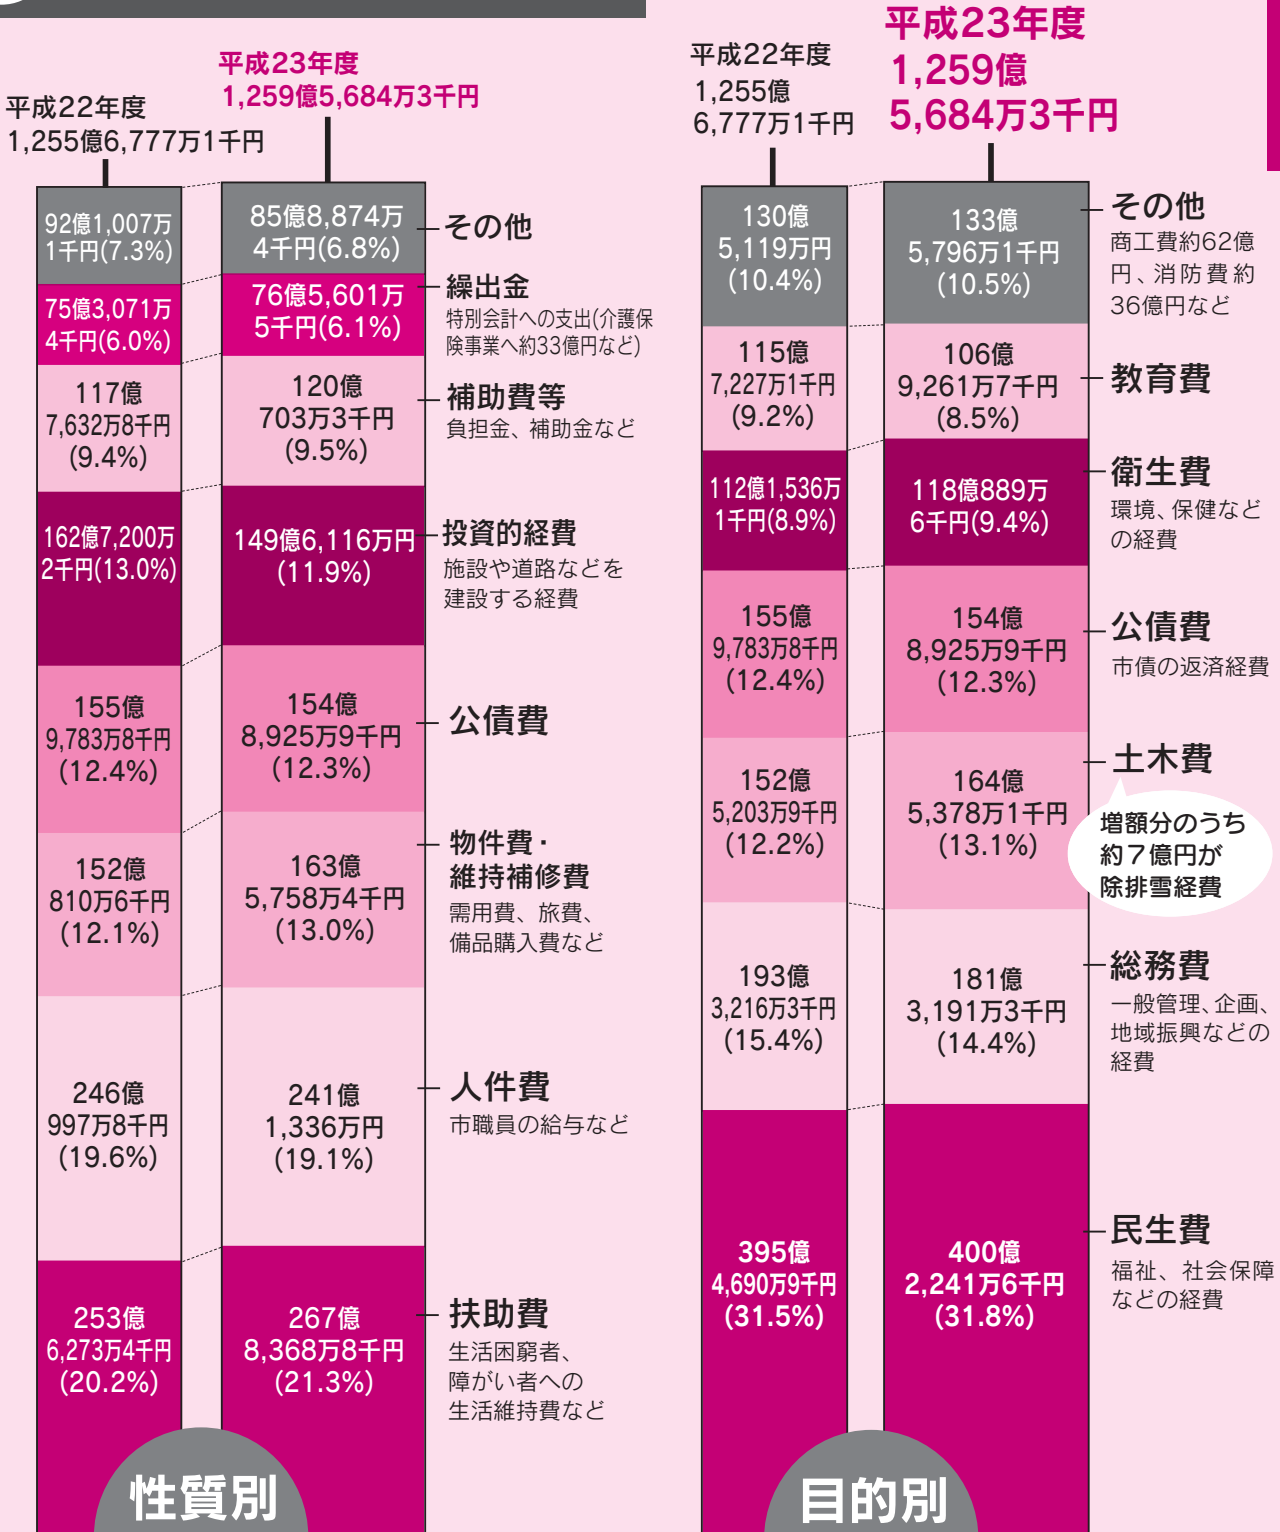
平成22年度
1,255億6,777万1千円

平成23年度
1,259億5,684万3千円

92億1,007万1千円(7.3%)
75億3,071万4千円(6.0%)
117億7,632万8千円(9.4%)
162億7,200万2千円(13.0%)
155億9,783万8千円(12.4%)
152億810万6千円(12.1%)
246億997万8千円(19.6%)
253億6,273万4千円(20.2%)

85億8,874万4千円(6.8%)
76億5,601万5千円(6.1%)
120億703万3千円(9.5%)
149億6,116万円(11.9%)
154億8,925万9千円(12.3%)
163億5,758万4千円(13.0%)
241億1,336万円(19.1%)
267億8,368万8千円(21.3%)

その他

繰出金
特別会計への支出(介護保険事業へ約33億円など)

補助費等
負担金、補助金など

投資的経費
施設や道路などを建設する経費

公債費

物件費・維持補修費
需用費、旅費、備品購入費など

人件費
市職員の給与など

扶助費
生活困窮者、障がい者への生活維持費など

性質別

平成22年度
1,255億6,777万1千円

平成23年度
1,259億5,684万3千円

130億5,119万円(10.4%)
115億7,227万1千円(9.2%)
112億1,536万1千円(8.9%)
155億9,783万8千円(12.4%)
152億5,203万9千円(12.2%)
193億3,216万3千円(15.4%)
395億4,690万9千円(31.5%)

133億5,796万1千円(10.5%)
106億9,261万7千円(8.5%)
118億889万6千円(9.4%)
154億8,925万9千円(12.3%)
164億5,378万1千円(13.1%)
181億3,191万3千円(14.4%)
400億2,241万6千円(31.8%)

その他
商工費約62億円、消防費約36億円など

教育費

衛生費
環境、保健などの経費

公債費
市債の返済経費

土木費
増額分のうち約7億円が除排雪経費

総務費
一般管理、企画、地域振興などの経費

民生費
福祉、社会保障などの経費

目的別